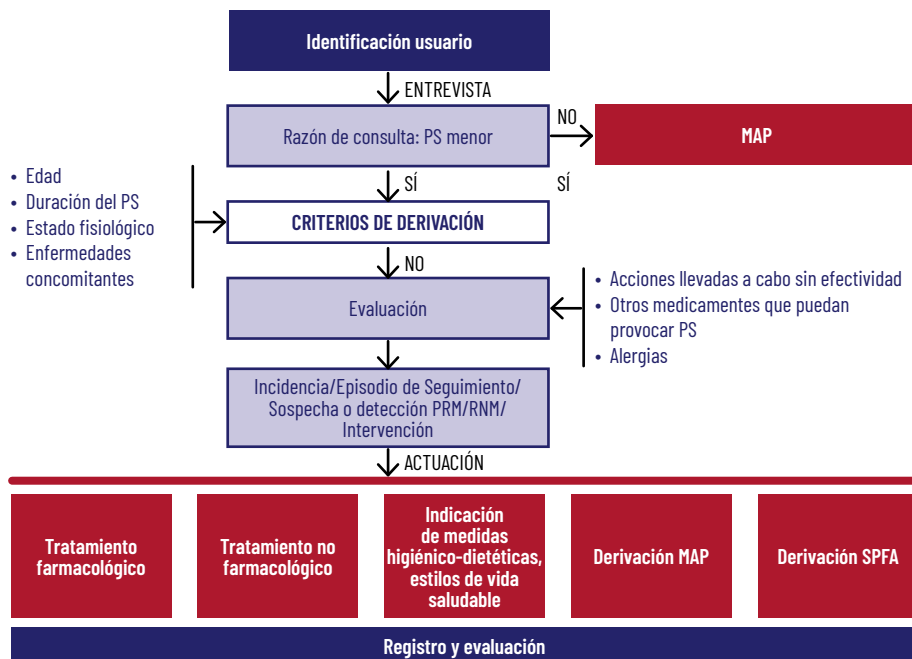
Identificación usuario

ENTREVISTA

Razón de consulta: PS menor

NO

MAP

SÍ

SÍ

• Edad
• Duración del PS
• Estado fisiológico
• Enfermedades concomitantes

CRITERIOS DE DERIVACIÓN

NO

Evaluación

• Acciones llevadas a cabo sin efectividad
• Otros medicamentes que puedan provocar PS
• Alergias

Incidencia/Episodio de Seguimiento/ Sospecha o detección PRM/RNM/ Intervención

ACTUACIÓN

Tratamiento farmacológico

Tratamiento no farmacológico

Indicación de medidas higiénico-dietéticas, estilos de vida saludable

Derivación MAP

Derivación SPFA

Registro y evaluación